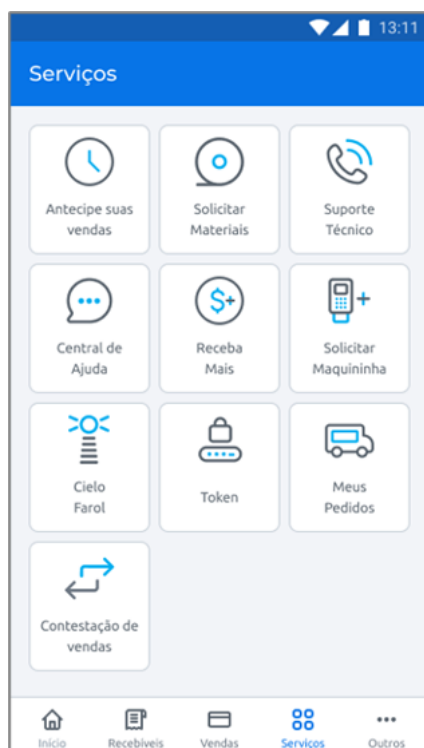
13:11

Serviços

Antecipe suas vendas

Solicitar Materiais

Suporte Técnico

Central de Ajuda

Receba Mais

Solicitar Maquininha

Cielo Farol

Token

Meus Pedidos

Contestação de vendas

Início
Recebíveis
Vendas
Serviços
Outros